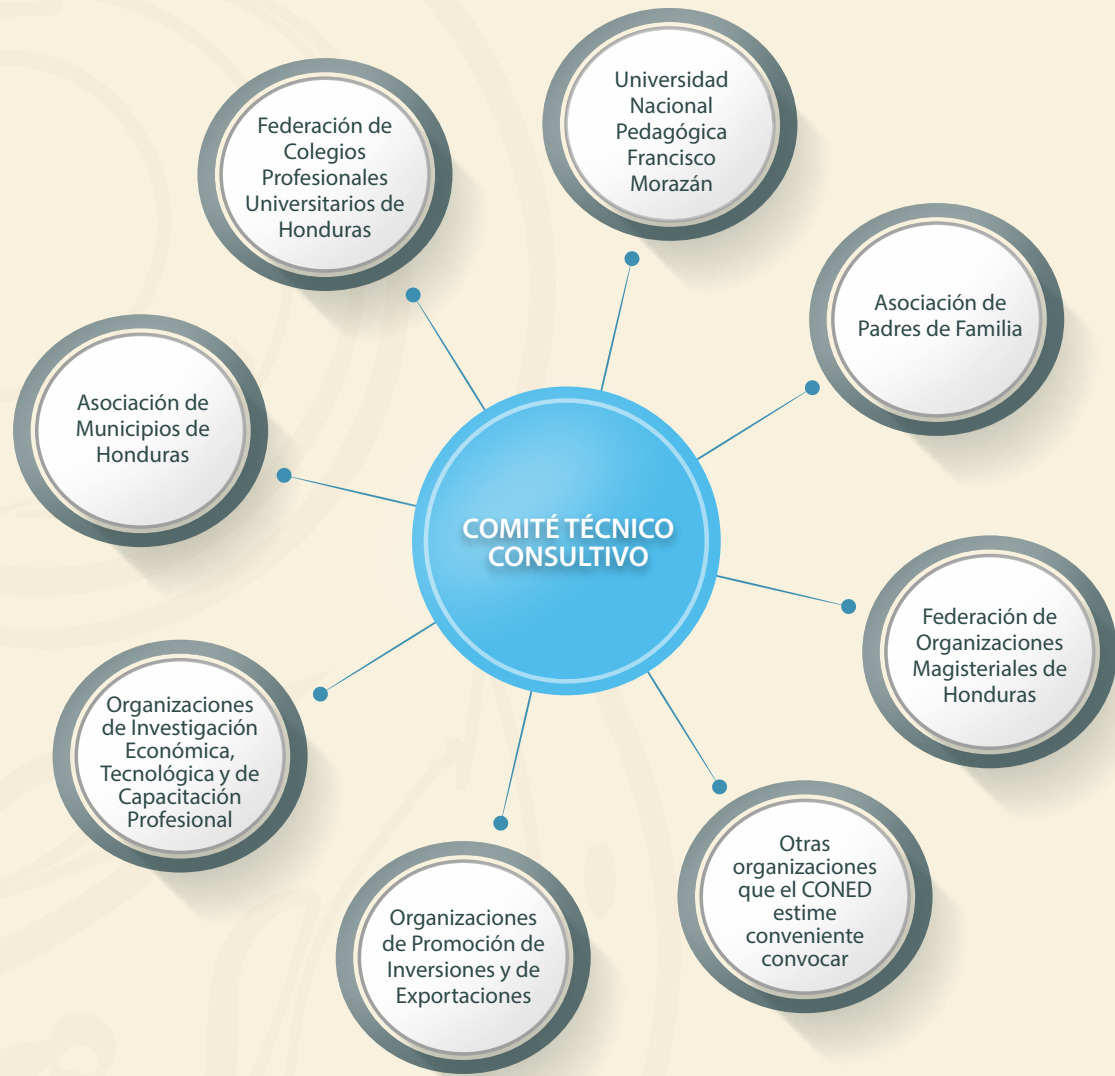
COMITÉ TÉCNICO CONSULTIVO

Universidad Nacional Pedagógica Francisco Morazán

Asociación de Padres de Familia

Federación de Organizaciones Magisteriales de Honduras

Otras organizaciones que el CONED estime conveniente convocar

Organizaciones de Promoción de Inversiones y de Exportaciones

Organizaciones de Investigación Económica, Tecnológica y de Capacitación Profesional

Asociación de Municipios de Honduras

Federación de Colegios Profesionales Universitarios de Honduras